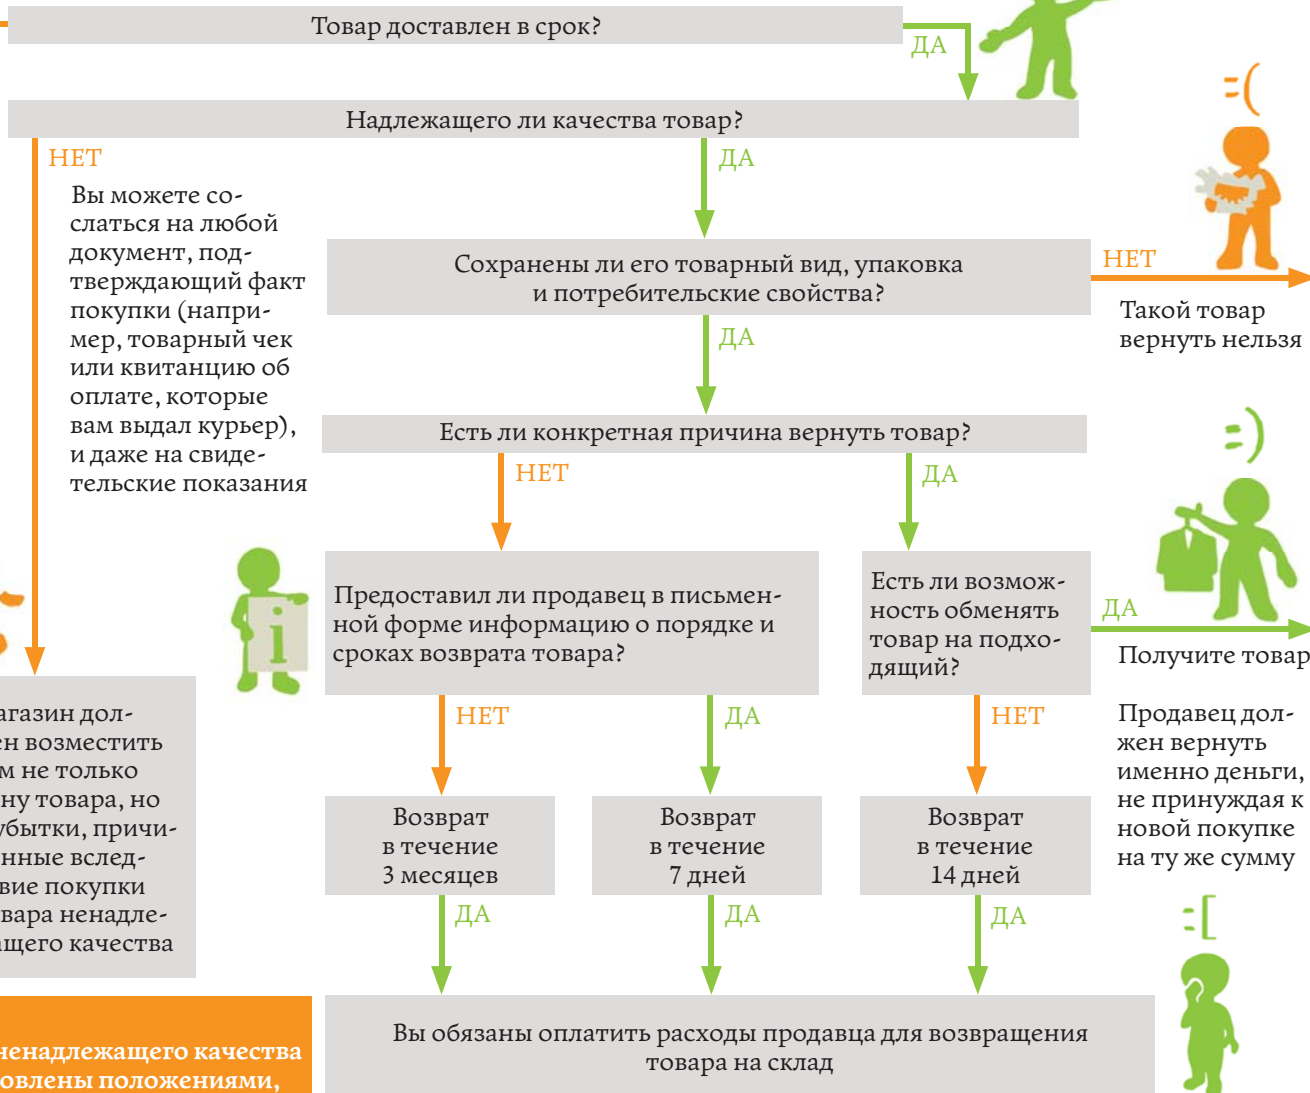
Товар доставлен в срок?

ДА

Надлежащего ли качества товар?

НЕТ

Вы можете сослаться на любой документ, подтверждающий факт покупки (например, товарный чек или квитанцию об оплате, которые вам выдал курьер), и даже на свидетельские показания

ДА

Сохранены ли его товарный вид, упаковка и потребительские свойства?

НЕТ

Такой товар вернуть нельзя

ДА

Есть ли конкретная причина вернуть товар?

НЕТ

ДА

Предоставил ли продавец в письменной форме информацию о порядке и сроках возврата товара?

Есть ли возможность обменять товар на подходящий?

ДА

Получите товар

Продавец должен вернуть именно деньги, не принуждая к новой покупке на ту же сумму

агазин дол- ен возместить м не только ну товара, но убытки, причи- нные вслед- вие покупки вара ненадле- щего качества

НЕТ

ДА

НЕТ

Возврат в течение 3 месяцев

Возврат в течение 7 дней

Возврат в течение 14 дней

ДА

ДА

ДА

Вы обязаны оплатить расходы продавца для возвращения товара на склад

ненадлежащего качества овлены положениями,